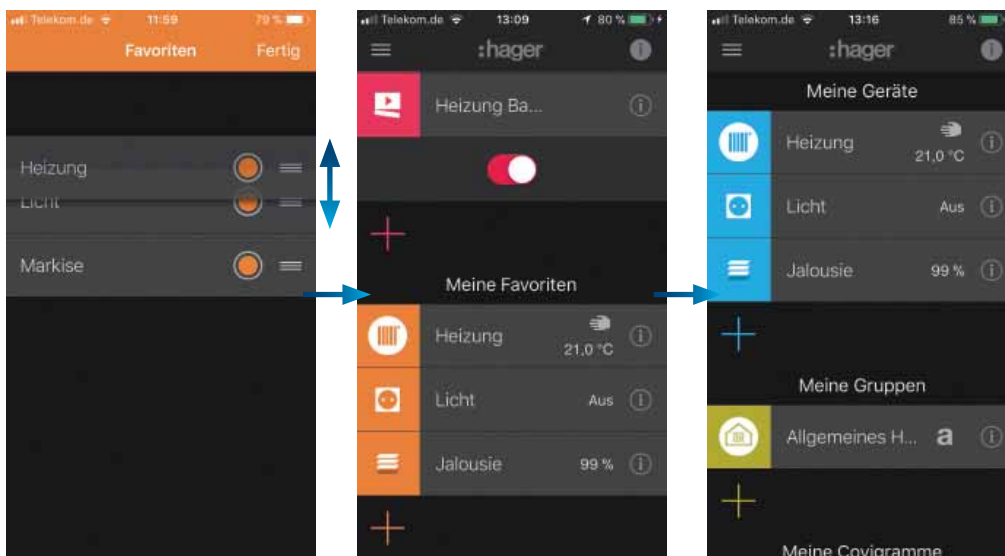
Telekom.de 11:59 79 %

Favoriten Fertig

Heizung

Licht

Markise

Telekom.de 13:09 80 %

:hager

Heizung Ba...

Meine Favoriten

Heizung 21,0 °C

Licht Aus

Jalousie 99 %

Telekom.de 13:16 85 %

:hager

Meine Geräte

Heizung 21,0 °C

Licht Aus

Jalousie 99 %

Meine Gruppen

Allgemeines H... a

Meine Covigramme